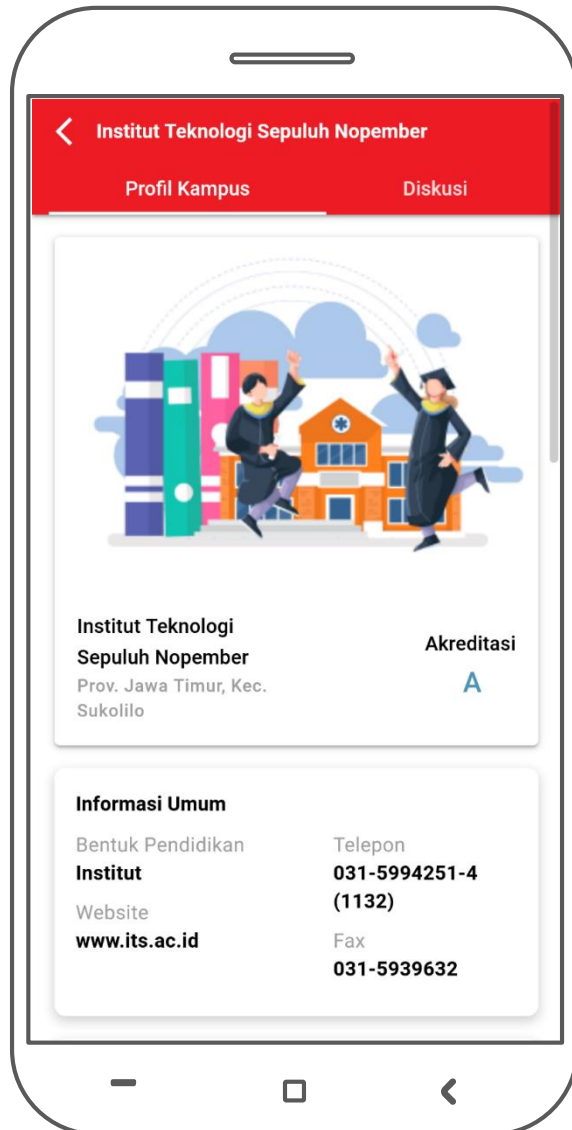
Institut Teknologi Sepuluh Nopember

Profil Kampus

Diskusi

Institut Teknologi Sepuluh Nopember

Prov. Jawa Timur, Kec. Sukolilo

Akreditasi

A

Informasi Umum

Bentuk Pendidikan

Institut

Website

www.its.ac.id

Telepon

031-5994251-4 (1132)

Fax

031-5939632